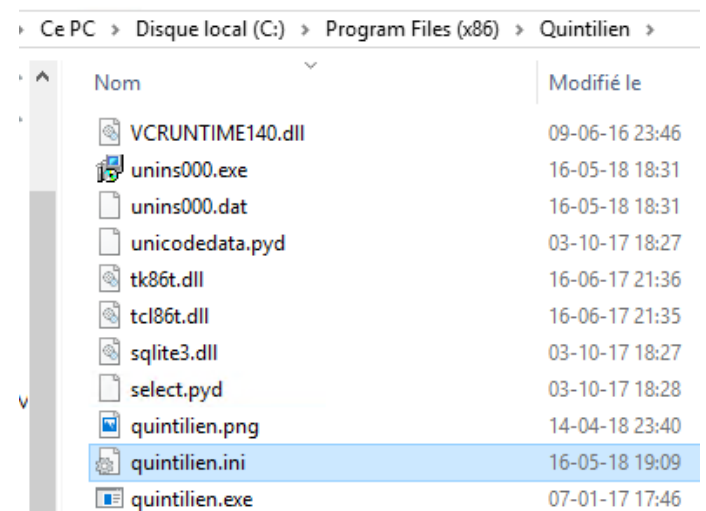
› Ce PC › Disque local (C:) › Program Files (x86) › Quintilien ›

| Nom | Modifié le |
|---|---|
| VCRUNTIME140.dll | 09-06-16 23:46 |
| unins000.exe | 16-05-18 18:31 |
| unins000.dat | 16-05-18 18:31 |
| unicodedata.pyd | 03-10-17 18:27 |
| tk86t.dll | 16-06-17 21:36 |
| tcl86t.dll | 16-06-17 21:35 |
| sqlite3.dll | 03-10-17 18:27 |
| select.pyd | 03-10-17 18:28 |
| quintilien.png | 14-04-18 23:40 |
| quintilien.ini | 16-05-18 19:09 |
| quintilien.exe | 07-01-17 17:46 |